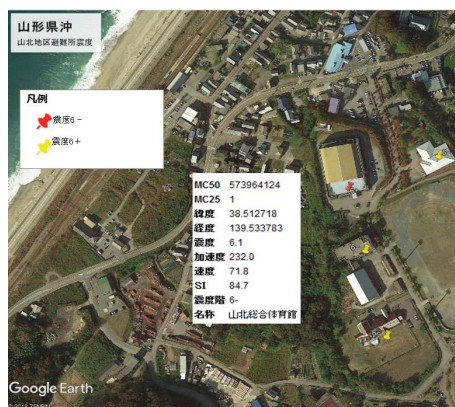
山形県沖
山北地区避難所震度

凡例
震度6－
震度6＋

| MC50 | 573964124 |
|---|---|
| MC25 | 1 |
| 緯度 | 38.512718 |
| 経度 | 139.533783 |
| 震度 | 6.1 |
| 加速度 | 232.0 |
| 速度 | 71.8 |
| SI | 84.7 |
| 震度階 | 6- |
| 名称 | 山北総合体育館 |

Google Earth